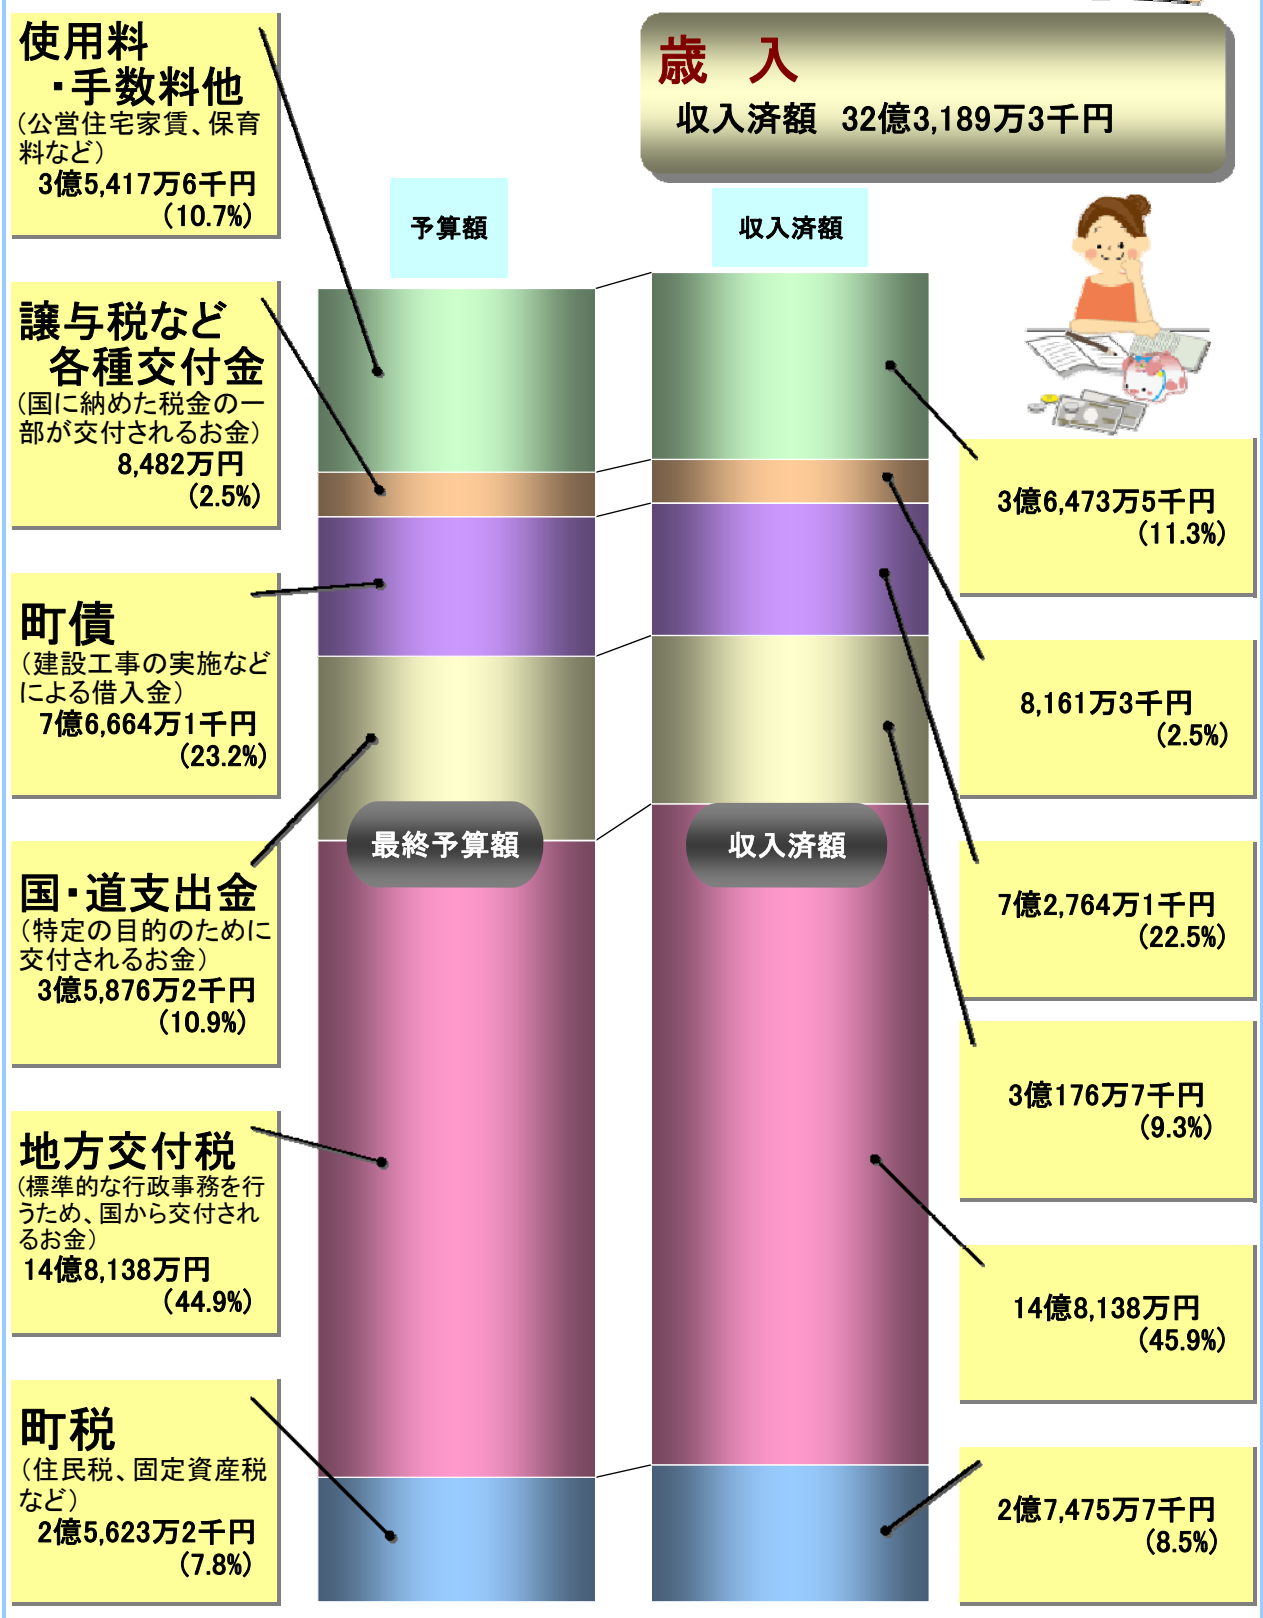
歳　入
収入済額　32億3,189万3千円

予算額

収入済額

使用料
・手数料他
（公営住宅家賃、保育料など）
3億5,417万6千円
（10.7%）

譲与税など
各種交付金
（国に納めた税金の一部が交付されるお金）
8,482万円
（2.5%）

町債
（建設工事の実施などによる借入金）
7億6,664万1千円
（23.2%）

国・道支出金
（特定の目的のために交付されるお金）
3億5,876万2千円
（10.9%）

地方交付税
（標準的な行政事務を行うため、国から交付されるお金）
14億8,138万円
（44.9%）

町税
（住民税、固定資産税など）
2億5,623万2千円
（7.8%）

最終予算額

収入済額

3億6,473万5千円
（11.3%）

8,161万3千円
（2.5%）

7億2,764万1千円
（22.5%）

3億176万7千円
（9.3%）

14億8,138万円
（45.9%）

2億7,475万7千円
（8.5%）